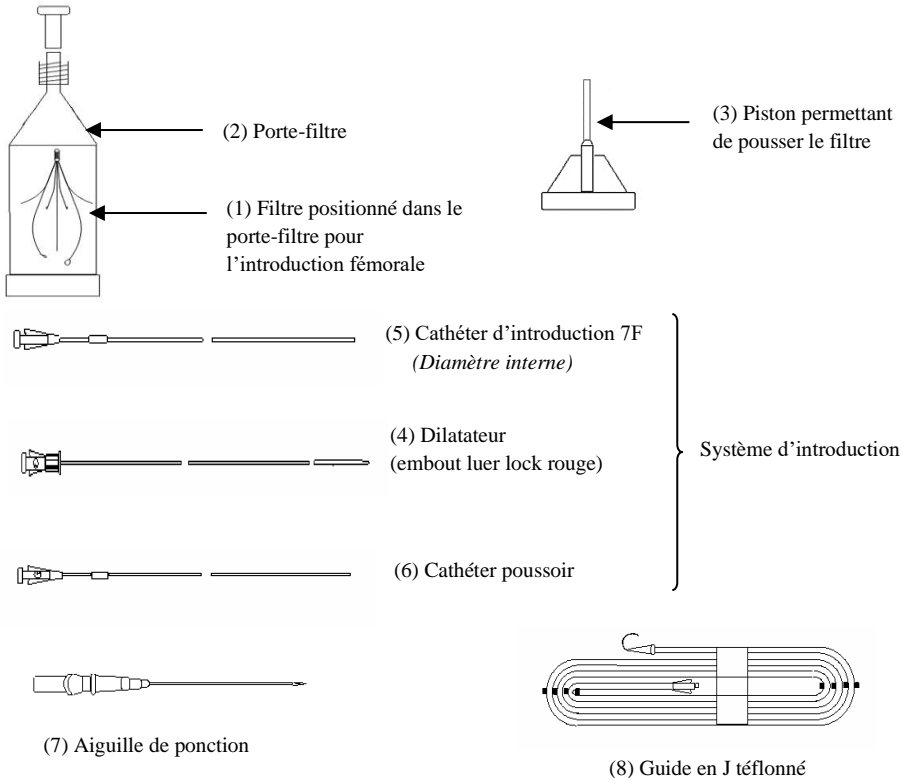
(2) Porte-filtre

(1) Filtre positionné dans le porte-filtre pour l'introduction fémorale

(3) Piston permettant de pousser le filtre

(5) Cathéter d'introduction 7F
*(Diamètre interne)*

(4) Dilatateur
(embout luer lock rouge)

(6) Cathéter poussoir

Système d'introduction

(7) Aiguille de ponction

(8) Guide en J téflonné